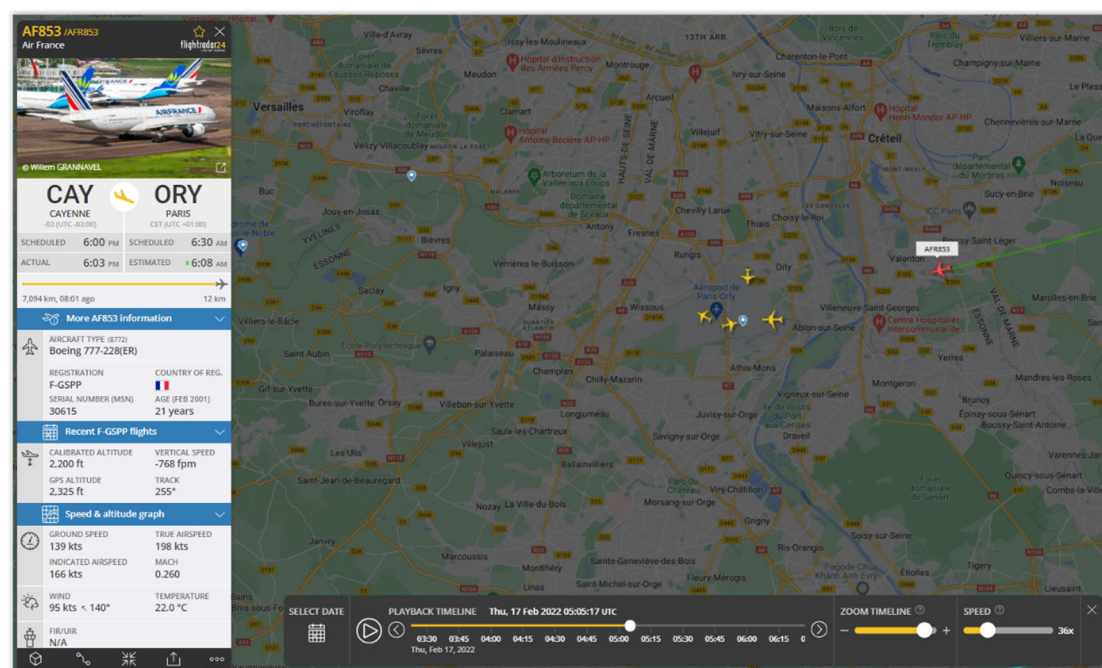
AF853 /AFR853
Air France
flightradar24
© Willem GRANNAVEL

CAY
CAYENNE
-03 (UTC -03:00)

ORY
PARIS
CET (UTC +01:00)

| SCHEDULED | 6:00 PM | SCHEDULED | 6:30 AM |
|---|---|---|---|
| ACTUAL | 6:03 PM | ESTIMATED | 6:08 AM |

7,094 km, 08:01 ago
12 km

More AF853 information

AIRCRAFT TYPE (B772)
Boeing 777-228(ER)

REGISTRATION
F-GSPP
COUNTRY OF REG.
SERIAL NUMBER (MSN)
30615
AGE (FEB 2001)
21 years

Recent F-GSPP flights

CALIBRATED ALTITUDE
2,200 ft
VERTICAL SPEED
-768 fpm
GPS ALTITUDE
2,325 ft
TRACK
255°

Speed & altitude graph

GROUND SPEED
139 kts
TRUE AIRSPEED
198 kts
INDICATED AIRSPEED
166 kts
MACH
0.260

WIND
95 kts 140°
TEMPERATURE
22.0 °C

FIR/UIR
N/A

Versailles
Meudon
Issy-les-Moulineaux
Ville-d'Avray
Montrouge
13TH ARR.
Charenton-le-Pont
Créteil
Champigny-sur-Marne
Villiers-sur-Marne
Maisons-Alfort
Chennevières-sur-Marne
Clamart
Arcueil
Villejuif
Vitry-sur-Seine
Sucy-en-Brie
Noiseau
Buc
Jouy-en-Josas
Bièvres
Antony
Fresnes
Chevilly Larue
Thiais
Choisy-le-Roi
Orly
Rungis
Valenton
AFR853
Verrières-le-Buisson
Igny
Saclay
Massy
Wissous
Aéroport de Paris-Orly
Villeneuve-Saint-Georges
Ablon-sur-Seine
Villiers-le-Bâcle
Palaiseau
Champlan
Chilly-Mazarin
Athis-Mons
Montgeron
Marolles-en-Brie
Gif-sur-Yvette
Bures-sur-Yvette
Orsay
Villebon-sur-Yvette
Longjumeau
Juvisy-sur-Orge
Vigneux-sur-Seine
Brunoy
Épinay-sous-Sénart
Boussy-Saint-Antoine
Saulx-les-Chartreux
Savigny-sur-Orge
Draveil
Villejust
Ballainvilliers
Viry-Châtillon
Saint-Jean-de-Beauregard
Nozay
La Ville-du-Bois
Morsang-sur-Orge
Quincy-sous-Sénart
Combs-la-Ville
Marcoussis
Sainte-Geneviève-des-Bois
Gigny
Ris-Orangis
Saint-Michel-sur-Orge
Linas
Fleury-Mérogis
Étiolles
Soisy-sur-Seine
Évry

SELECT DATE
PLAYBACK TIMELINE Thu, 17 Feb 2022 05:05:17 UTC
03:30 03:45 04:00 04:15 04:30 04:45 05:00 05:15 05:30 05:45 06:00 06:15
Thu, Feb 17, 2022
ZOOM TIMELINE
SPEED
36x